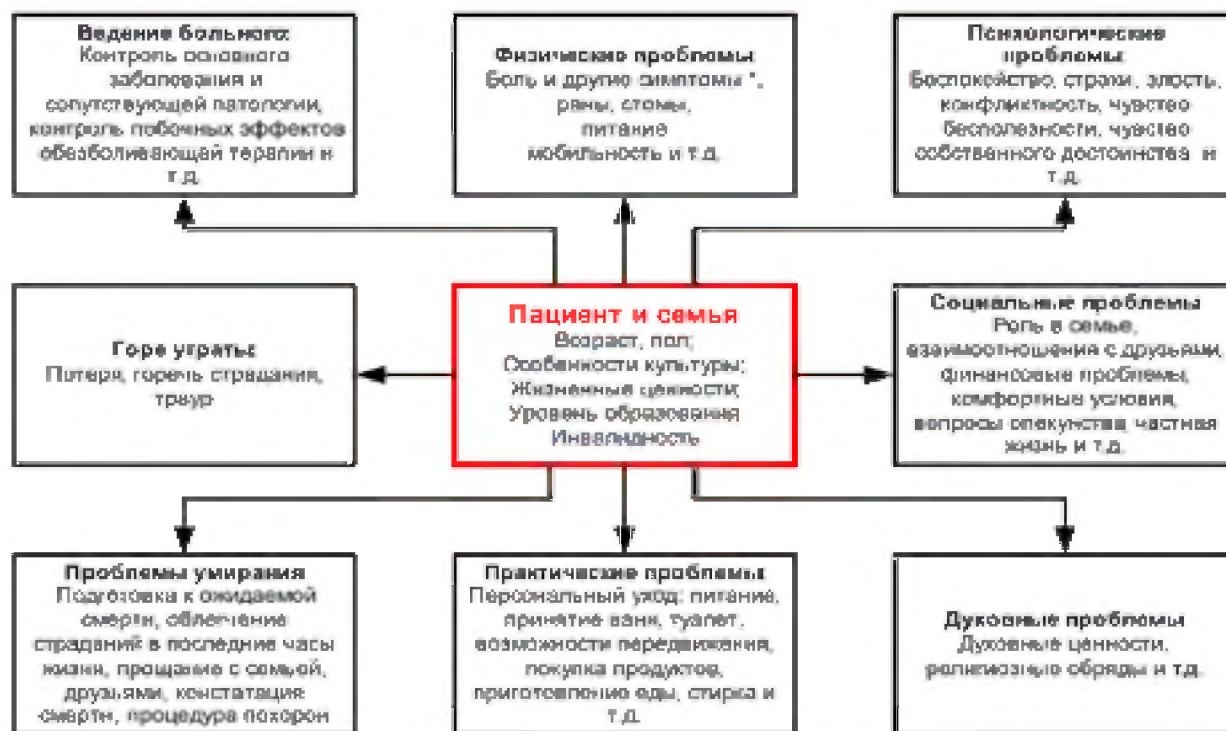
Ведение больного:
Контроль основного заболевания и сопутствующей патологии, контроль побочных эффектов обезболивающей терапии и т.д.

Физические проблемы
Боль и другие симптомы *, раны, стомы, питание мобильность и т.д.

Психологические проблемы:
Беспокойство, страхи, злость, конфликтность, чувство бесполезности, чувство собственного достоинства и т.д.

Горе утраты:
Потеря, горечь страдания, траур

Пациент и семья
Возраст, пол;
Особенности культуры;
Жизненные ценности;
Уровень образования
Инвалидность

Социальные проблемы
Роль в семье, взаимоотношения с друзьями, финансовые проблемы, комфортные условия, вопросы опекунства, частная жизнь и т.д.

Проблемы умирания
Подготовка к ожидаемой смерти, облегчение страданий в последние часы жизни, прощание с семьей, друзьями, констатация смерти, процедура похорон

Практические проблемы
Персональный уход: питание, принятие ванн, туалет, возможности передвижения, покупка продуктов, приготовление еды, стирка и т.д.

Духовные проблемы
Духовные ценности, религиозные обряды и т.д.